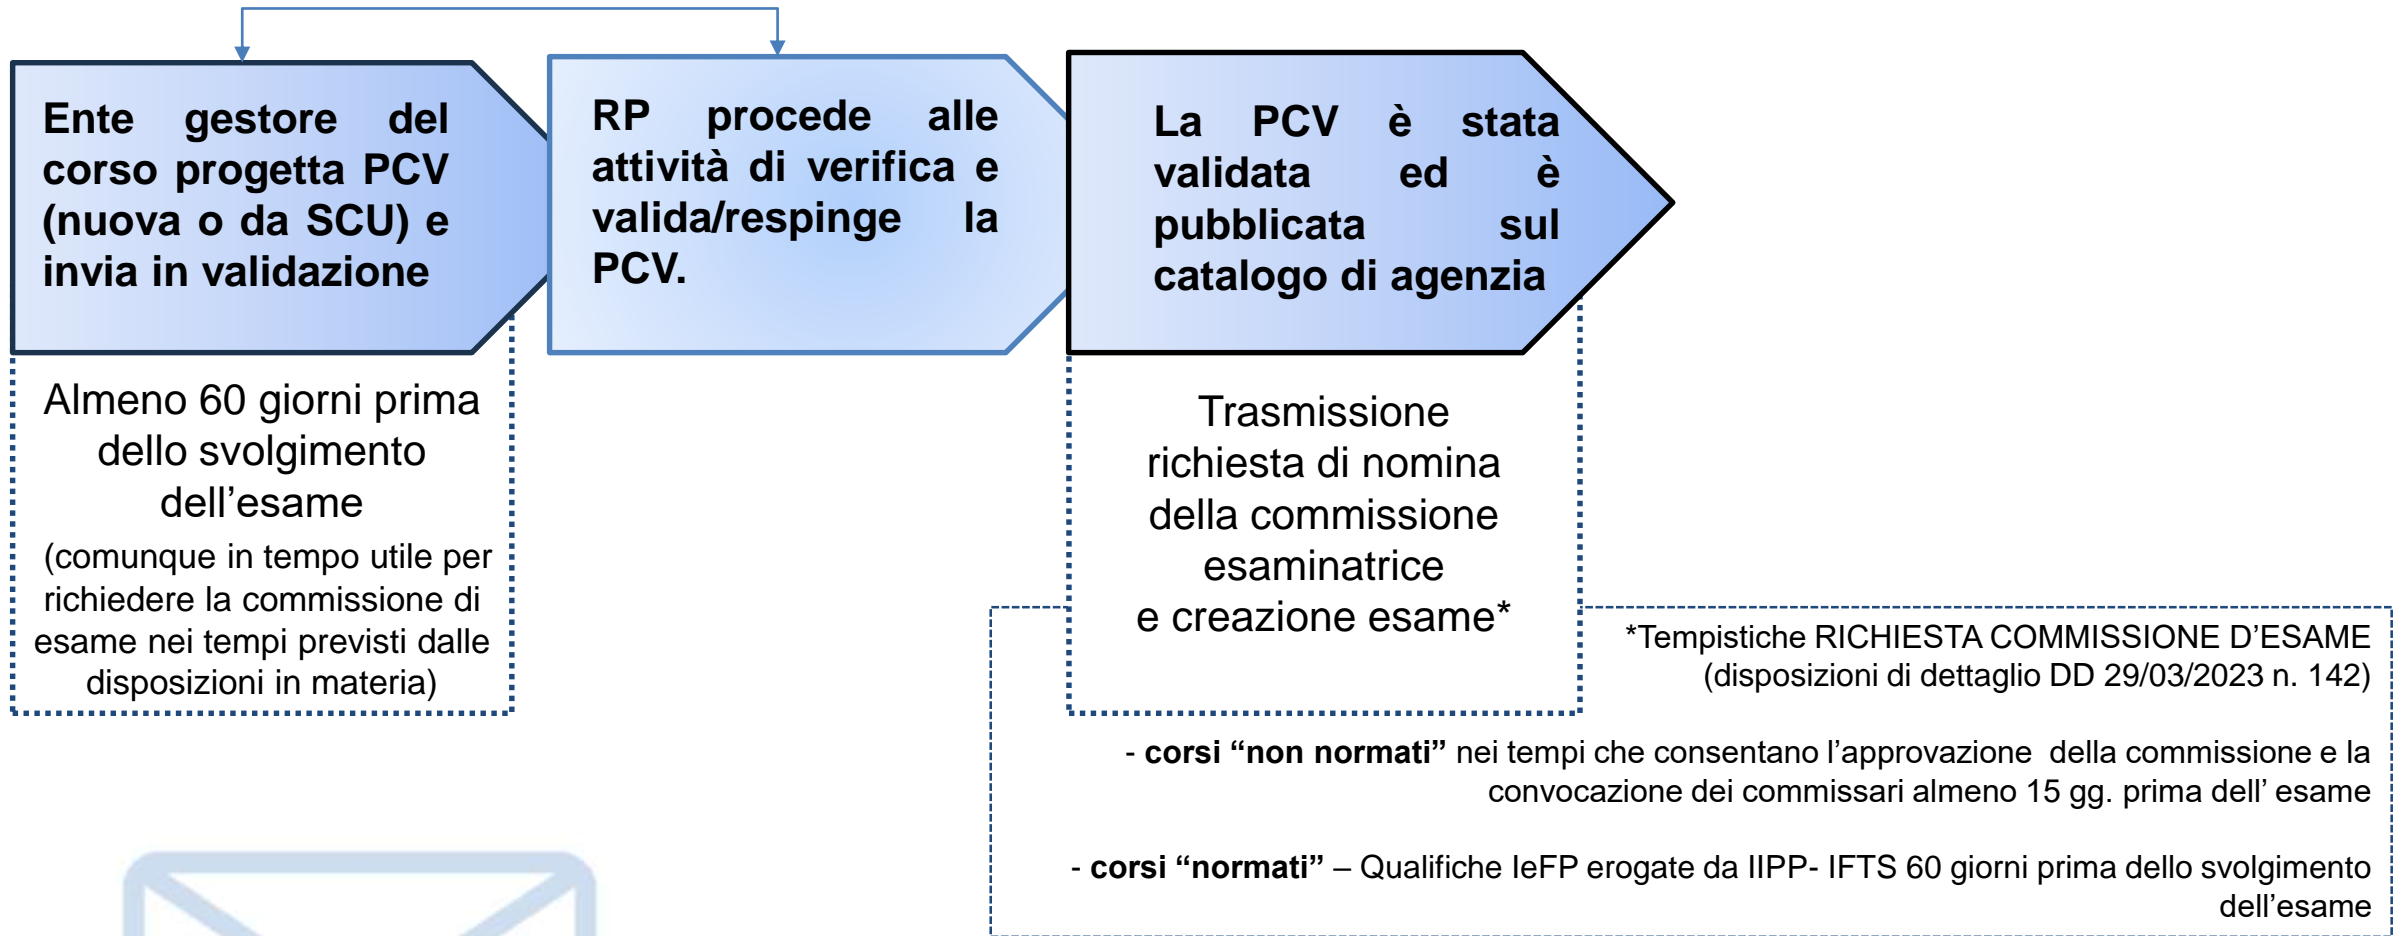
Ente gestore del corso progetta PCV (nuova o da SCU) e invia in validazione

RP procede alle attività di verifica e valida/respinge la PCV.

La PCV è stata validata ed è pubblicata sul catalogo di agenzia

Almeno 60 giorni prima dello svolgimento dell'esame

(comunque in tempo utile per richiedere la commissione di esame nei tempi previsti dalle disposizioni in materia)

Trasmissione richiesta di nomina della commissione esaminatrice e creazione esame*

*Tempistiche RICHIESTA COMMISSIONE D'ESAME (disposizioni di dettaglio DD 29/03/2023 n. 142)

- corsi "non normati" nei tempi che consentano l'approvazione della commissione e la convocazione dei commissari almeno 15 gg. prima dell' esame

- corsi "normati" – Qualifiche IeFP erogate da IIPP- IFTS 60 giorni prima dello svolgimento dell'esame